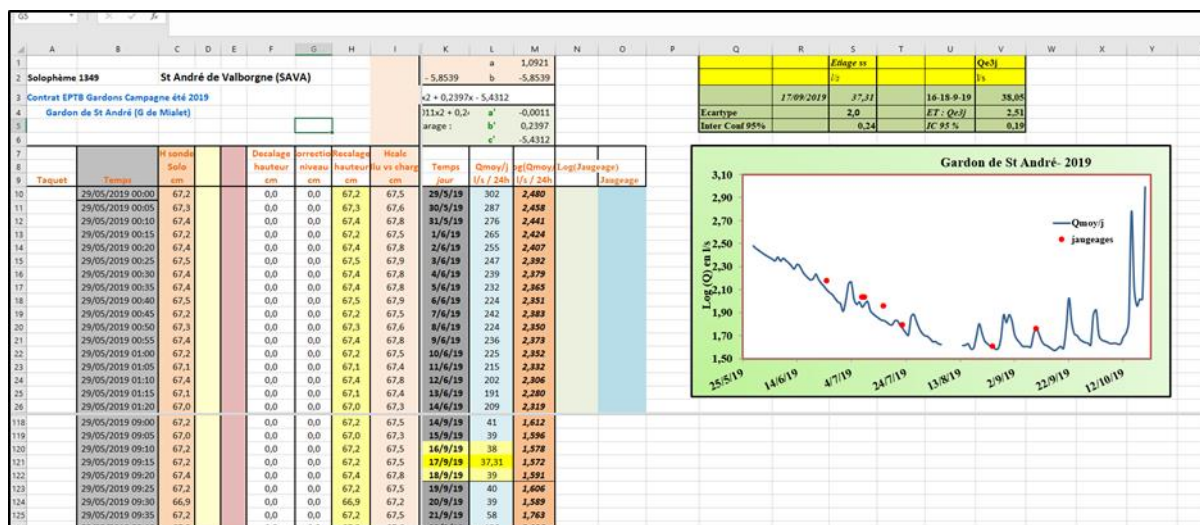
G5

| | A | B | C | D | E | F | G | H | I | K | L | M | N | O | P | Q | R | S | T | U | V | W | X | Y |
|---|---|---|---|---|---|---|---|---|---|---|---|---|---|---|---|---|---|---|---|---|---|---|---|---|
| 1 | | | | | | | | | | | a | 1,0921 | | | | | | Etiage ss | | | Qe3j | | | |
| 2 | Solophème 1349 | | St André de Valborgne (SAVA) | | | | | | | - 5,8539 | b | -5,8539 | | | | | | l/s | | | l/s | | | |
| 3 | Contrat EPTB Gardons Campagne été 2019 | | | | | | | | | x2 + 0,2397x - 5,4312 | | | | | | | 17/09/2019 | 37,31 | | 16-18-9-19 | 38,05 | | | |
| 4 | Gardon de St André (G de Mialet) | | | | | | | | | )11x2 + 0,2 | a' | -0,0011 | | | | Ecartype | | 2,0 | | ET : Qe3j | 2,51 | | | |
| 5 | | | | | | | | | | arage : | b' | 0,2397 | | | | Inter Conf 95% | | 0,24 | | IC 95 % | 0,19 | | | |
| 6 | | | | | | | | | | | c' | -5,4312 | | | | | | | | | | | | |
| 7 | | | H sonde | | | Decalage | correctio | Recalage | Hcalc | | | | | | | | | | | | | | | |
| 8 | | | Solo | | | hauteur | niveau | hauteur | lu vs charg | Temps | Qmoy/j | og(Qmoy | Log(Jaugeage) | | | | | | | | | | | |
| 9 | Taquet | Temps | cm | | | cm | cm | cm | cm | jour | l/s / 24h | l/s / 24h | | Jaugeage | | | | | | | | | | |
| 10 | | 29/05/2019 00:00 | 67,2 | | | 0,0 | 0,0 | 67,2 | 67,5 | 29/5/19 | 302 | 2,480 | | | | | | | | | | | | |
| 11 | | 29/05/2019 00:05 | 67,3 | | | 0,0 | 0,0 | 67,3 | 67,6 | 30/5/19 | 287 | 2,458 | | | | | | | | | | | | |
| 12 | | 29/05/2019 00:10 | 67,4 | | | 0,0 | 0,0 | 67,4 | 67,8 | 31/5/19 | 276 | 2,441 | | | | | | | | | | | | |
| 13 | | 29/05/2019 00:15 | 67,2 | | | 0,0 | 0,0 | 67,2 | 67,5 | 1/6/19 | 265 | 2,424 | | | | | | | | | | | | |
| 14 | | 29/05/2019 00:20 | 67,4 | | | 0,0 | 0,0 | 67,4 | 67,8 | 2/6/19 | 255 | 2,407 | | | | | | | | | | | | |
| 15 | | 29/05/2019 00:25 | 67,5 | | | 0,0 | 0,0 | 67,5 | 67,9 | 3/6/19 | 247 | 2,392 | | | | | | | | | | | | |
| 16 | | 29/05/2019 00:30 | 67,4 | | | 0,0 | 0,0 | 67,4 | 67,8 | 4/6/19 | 239 | 2,379 | | | | | | | | | | | | |
| 17 | | 29/05/2019 00:35 | 67,4 | | | 0,0 | 0,0 | 67,4 | 67,8 | 5/6/19 | 232 | 2,365 | | | | | | | | | | | | |
| 18 | | 29/05/2019 00:40 | 67,5 | | | 0,0 | 0,0 | 67,5 | 67,9 | 6/6/19 | 224 | 2,351 | | | | | | | | | | | | |
| 19 | | 29/05/2019 00:45 | 67,2 | | | 0,0 | 0,0 | 67,2 | 67,5 | 7/6/19 | 242 | 2,383 | | | | | | | | | | | | |
| 20 | | 29/05/2019 00:50 | 67,3 | | | 0,0 | 0,0 | 67,3 | 67,6 | 8/6/19 | 224 | 2,350 | | | | | | | | | | | | |
| 21 | | 29/05/2019 00:55 | 67,4 | | | 0,0 | 0,0 | 67,4 | 67,8 | 9/6/19 | 236 | 2,373 | | | | | | | | | | | | |
| 22 | | 29/05/2019 01:00 | 67,2 | | | 0,0 | 0,0 | 67,2 | 67,5 | 10/6/19 | 225 | 2,352 | | | | | | | | | | | | |
| 23 | | 29/05/2019 01:05 | 67,1 | | | 0,0 | 0,0 | 67,1 | 67,4 | 11/6/19 | 215 | 2,332 | | | | | | | | | | | | |
| 24 | | 29/05/2019 01:10 | 67,4 | | | 0,0 | 0,0 | 67,4 | 67,8 | 12/6/19 | 202 | 2,306 | | | | | | | | | | | | |
| 25 | | 29/05/2019 01:15 | 67,1 | | | 0,0 | 0,0 | 67,1 | 67,4 | 13/6/19 | 191 | 2,280 | | | | | | | | | | | | |
| 26 | | 29/05/2019 01:20 | 67,0 | | | 0,0 | 0,0 | 67,0 | 67,3 | 14/6/19 | 209 | 2,319 | | | | | | | | | | | | |
| 118 | | 29/05/2019 09:00 | 67,2 | | | 0,0 | 0,0 | 67,2 | 67,5 | 14/9/19 | 41 | 1,612 | | | | | | | | | | | | |
| 119 | | 29/05/2019 09:05 | 67,0 | | | 0,0 | 0,0 | 67,0 | 67,3 | 15/9/19 | 39 | 1,596 | | | | | | | | | | | | |
| 120 | | 29/05/2019 09:10 | 67,2 | | | 0,0 | 0,0 | 67,2 | 67,5 | 16/9/19 | 38 | 1,578 | | | | | | | | | | | | |
| 121 | | 29/05/2019 09:15 | 67,2 | | | 0,0 | 0,0 | 67,2 | 67,5 | 17/9/19 | 37,31 | 1,572 | | | | | | | | | | | | |
| 122 | | 29/05/2019 09:20 | 67,4 | | | 0,0 | 0,0 | 67,4 | 67,8 | 18/9/19 | 39 | 1,591 | | | | | | | | | | | | |
| 123 | | 29/05/2019 09:25 | 67,2 | | | 0,0 | 0,0 | 67,2 | 67,5 | 19/9/19 | 40 | 1,606 | | | | | | | | | | | | |
| 124 | | 29/05/2019 09:30 | 66,9 | | | 0,0 | 0,0 | 66,9 | 67,2 | 20/9/19 | 39 | 1,589 | | | | | | | | | | | | |
| 125 | | 29/05/2019 09:35 | 67,2 | | | 0,0 | 0,0 | 67,2 | 67,5 | 21/9/19 | 58 | 1,763 | | | | | | | | | | | | |

Gardon de St André- 2019

Log (Q) en l/s

3,10
2,90
2,70
2,50
2,30
2,10
1,90
1,70
1,50

25/5/19
14/6/19
4/7/19
24/7/19
13/8/19
2/9/19
22/9/19
12/10/19

Qmoy/j
jaugeages